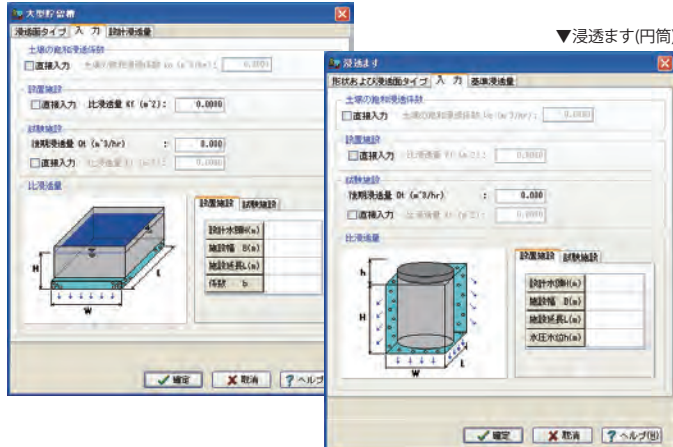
▼浸透ます(円筒)

大型貯留槽

浸透面タイプ | 入力 | 設計浸透量

土壌の飽和透水係数
直接入力 土壌の飽和透水係数 ko (m^3/hr): 0.0000

設置施設
直接入力 比浸透量 Kf (m^2): 0.0000

試験施設
終期浸透量 Qt (m^3/hr): 0.000
直接入力 比浸透量 Kf (m^2): 0.0000

比浸透量

H
L
W

設置施設 | 試験施設

| 設計水頭H(m) | |
|---|---|
| 施設幅 B(m) | |
| 施設延長L(m) | |
| 係数 b | |

確定 取消 ヘルプ

浸透ます

形状および浸透面タイプ | 入力 | 基準浸透量

土壌の飽和透水係数
直接入力 土壌の飽和透水係数 ko (m^3/hr): 0.0000

設置施設
直接入力 比浸透量 Kf (m^2): 0.0000

試験施設
終期浸透量 Qt (m^3/hr): 0.000
直接入力 比浸透量 Kf (m^2): 0.0000

比浸透量

h
H
W
L

設置施設 | 試験施設

| 設計水頭H(m) | |
|---|---|
| 施設幅 B(m) | |
| 施設延長L(m) | |
| 水圧水位h(m) | |

確定 取消 ヘルプ(H)